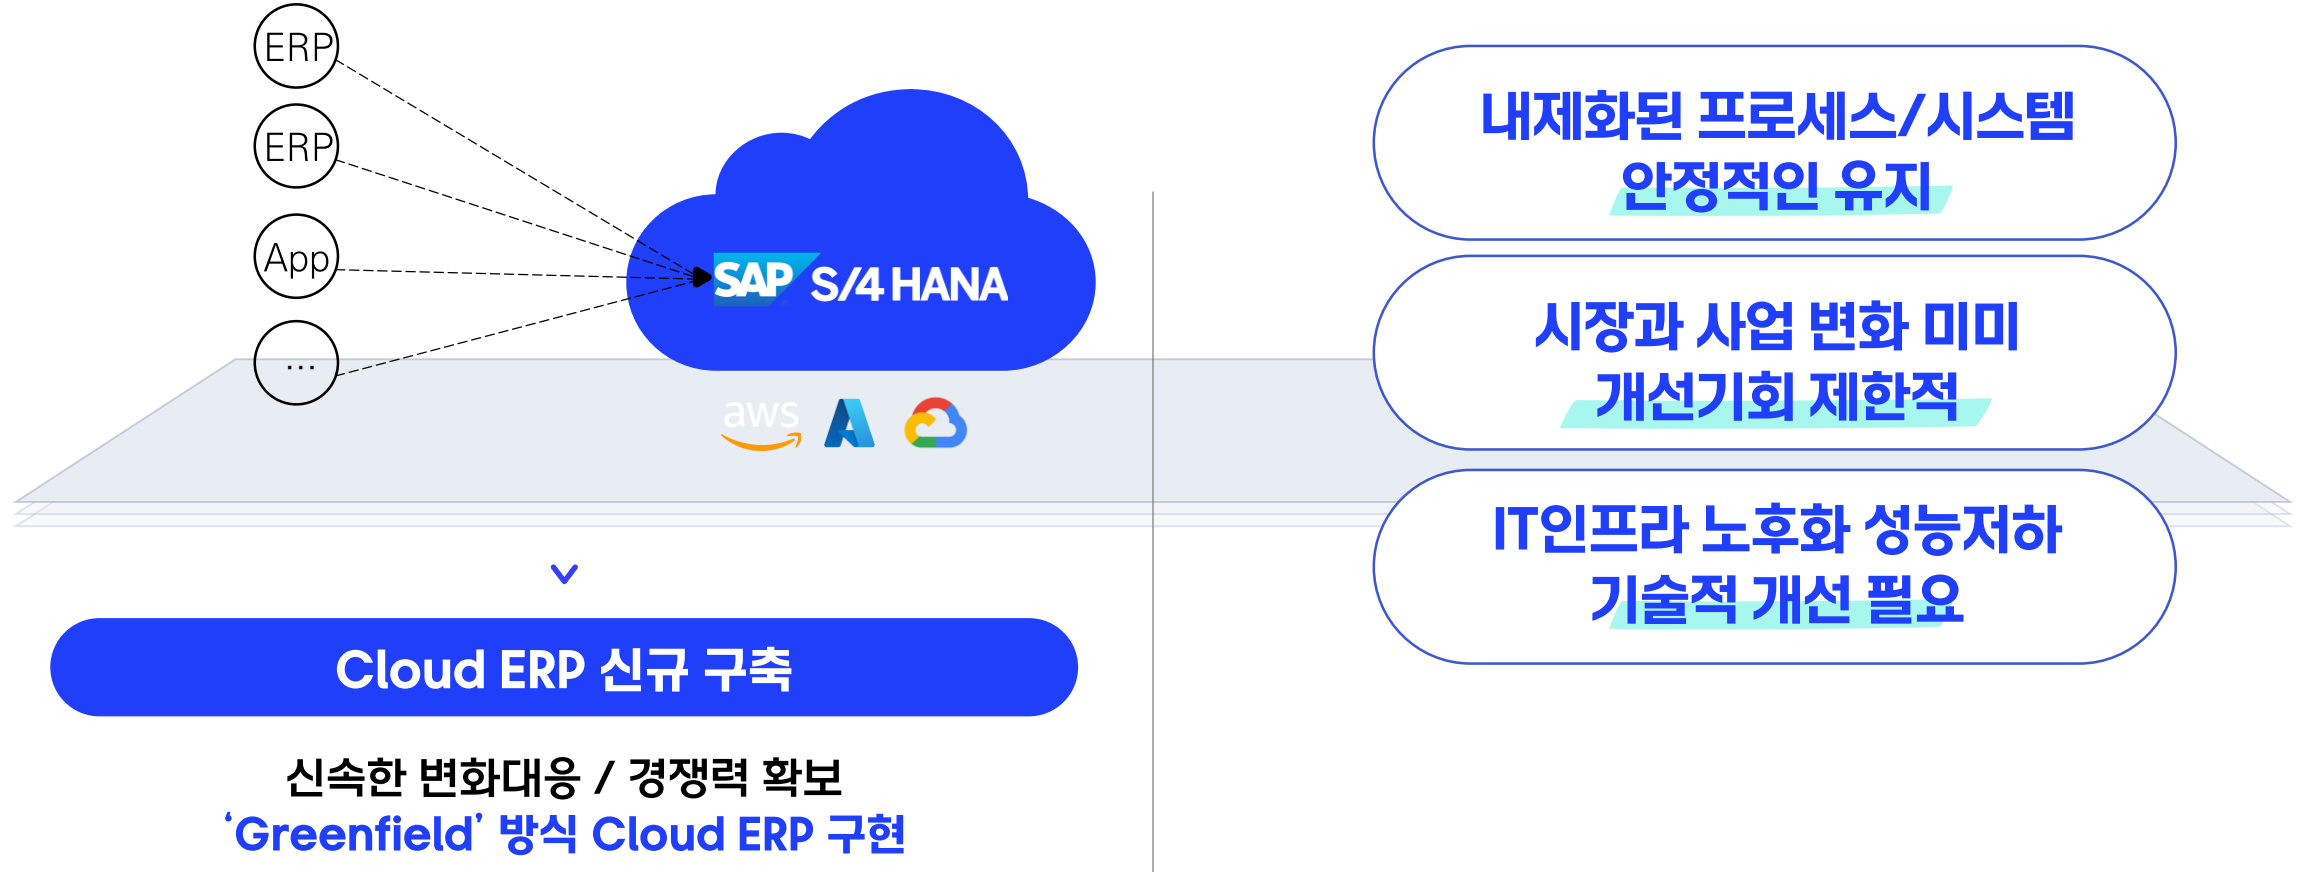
ERP
ERP
App
...

SAP S/4 HANA

aws

Cloud ERP 신규 구축

신속한 변화대응 / 경쟁력 확보
'Greenfield' 방식 Cloud ERP 구현

내재화된 프로세스/시스템 안정적인 유지

시장과 사업 변화 미미 개선기회 제한적

IT인프라 노후화 성능저하 기술적 개선 필요